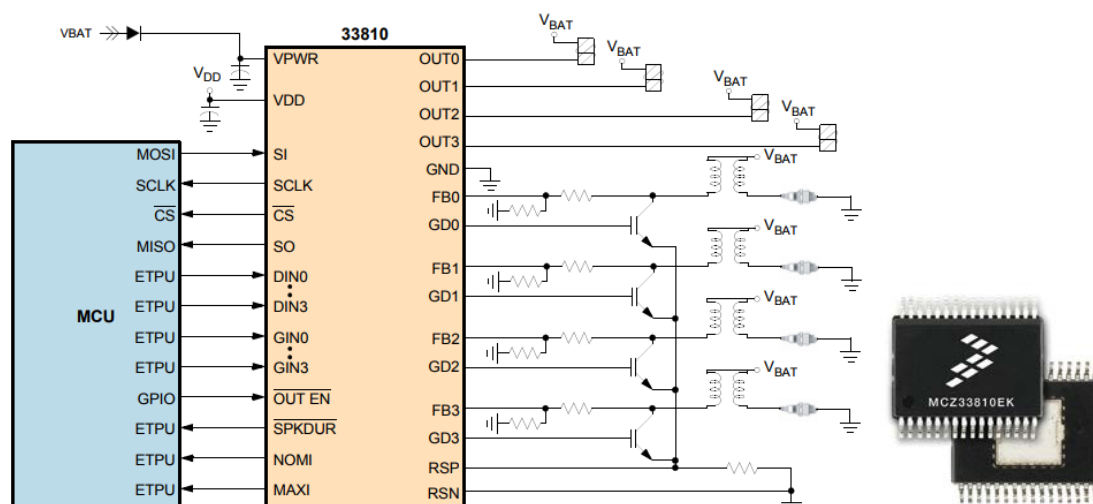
VBAT

$V_{DD}$

33810

VPWR

VDD

SI

SCLK

$\overline{CS}$

SO

DIN0

DIN3

GIN0

GIN3

$\overline{OUT\ EN}$

$\overline{SPKDUR}$

NOMI

MAXI

OUT0

OUT1

OUT2

OUT3

GND

FB0

GD0

FB1

GD1

FB2

GD2

FB3

GD3

RSP

RSN

$V_{BAT}$

$V_{BAT}$

$V_{BAT}$

$V_{BAT}$

$V_{BAT}$

$V_{BAT}$

$V_{BAT}$

$V_{BAT}$

MCU

MOSI

SCLK

$\overline{CS}$

MISO

ETPU

ETPU

ETPU

ETPU

GPIO

ETPU

ETPU

ETPU

MCZ33810EK